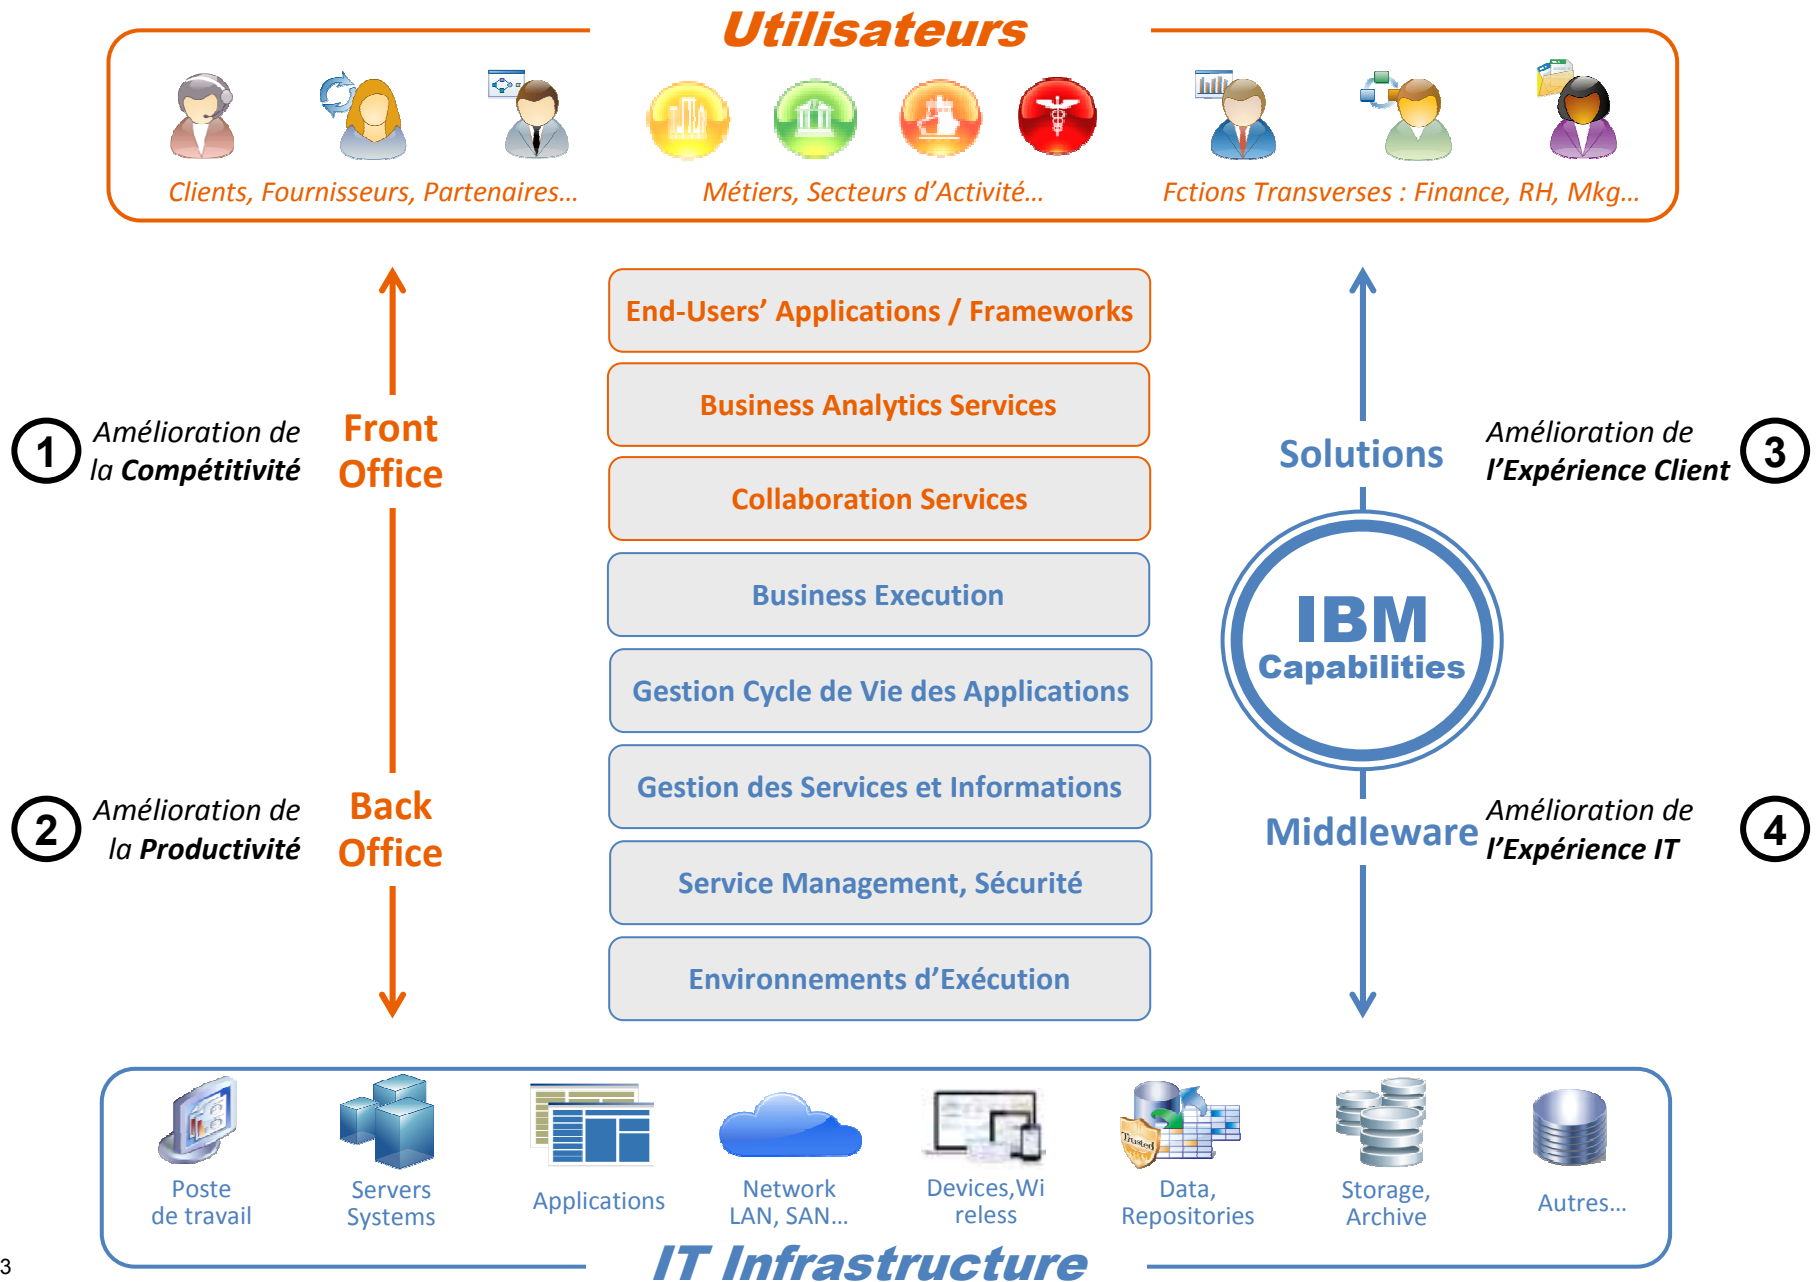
Utilisateurs

Clients, Fournisseurs, Partenaires…

Métiers, Secteurs d'Activité…

Fctions Transverses : Finance, RH, Mkg…

1 Amélioration de la Compétitivité

Front Office

End-Users' Applications / Frameworks

Business Analytics Services

Collaboration Services

Business Execution

Gestion Cycle de Vie des Applications

Gestion des Services et Informations

Service Management, Sécurité

Environnements d'Exécution

Solutions

Amélioration de l'Expérience Client 3

IBM Capabilities

2 Amélioration de la Productivité

Back Office

Middleware

Amélioration de l'Expérience IT 4

Poste de travail

Servers Systems

Applications

Network LAN, SAN…

Devices,Wireless

Data, Repositories

Storage, Archive

Autres…

IT Infrastructure

3